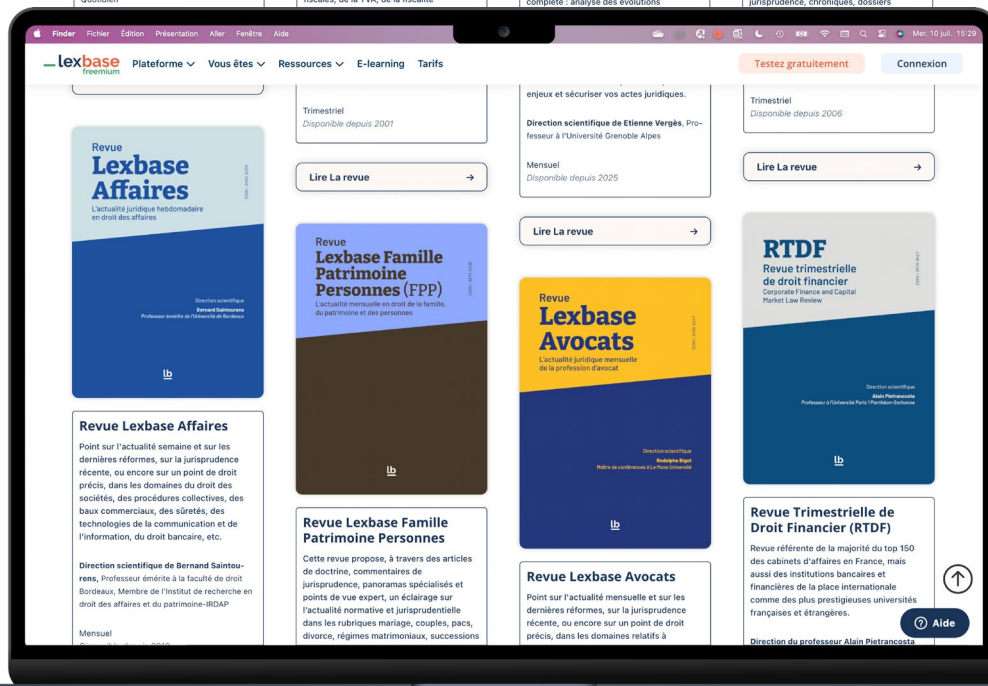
Finder Fichier Édition Présentation Aller Fenêtre Aide

Mer. 10 juil. 15:29

lexbase freemium Plateforme Vous êtes Ressources E-learning Tarifs

Testez gratuitement Connexion

Revue Lexbase Affaires
L'actualité juridique hebdomadaire en droit des affaires
Direction scientifique
Bernard Saintourens
Professeur émérite de l'Université de Bordeaux
lb

Revue Lexbase Affaires
Point sur l'actualité semaine et sur les dernières réformes, sur la jurisprudence récente, ou encore sur un point de droit précis, dans les domaines du droit des sociétés, des procédures collectives, des baux commerciaux, des sûretés, des technologies de la communication et de l'information, du droit bancaire, etc.

Direction scientifique de Bernard Saintourens, Professeur émérite à la faculté de droit Bordeaux, Membre de l'Institut de recherche en droit des affaires et du patrimoine-IRDAP

Mensuel

Trimestriel
Disponible depuis 2001

Lire La revue →

Revue Lexbase Famille Patrimoine Personnes (FPP)
L'actualité mensuelle en droit de la famille, du patrimoine et des personnes
lb

Revue Lexbase Famille Patrimoine Personnes
Cette revue propose, à travers des articles de doctrine, commentaires de jurisprudence, panoramas spécialisés et points de vue expert, un éclairage sur l'actualité normative et jurisprudentielle dans les rubriques mariage, couples, pacs, divorce, régimes matrimoniaux, successions

enjeux et sécuriser vos actes juridiques.

Direction scientifique de Etienne Vergès, Professeur à l'Université Grenoble Alpes

Mensuel
Disponible depuis 2025

Lire La revue →

Revue Lexbase Avocats
L'actualité juridique mensuelle de la profession d'avocat
Direction scientifique
Rodolphe Bigot
Maître de conférences à Le Mans Université
lb

Revue Lexbase Avocats
Point sur l'actualité mensuelle et sur les dernières réformes, sur la jurisprudence récente, ou encore sur un point de droit précis, dans les domaines relatifs à

Trimestriel
Disponible depuis 2006

Lire La revue →

RTDF
Revue trimestrielle de droit financier
Corporate Finance and Capital Market Law Review
Direction scientifique
Alain Pietrancosta
Professeur à l'Université Paris I Panthéon-Sorbonne
lb

Revue Trimestrielle de Droit Financier (RTDF)
Revue référente de la majorité du top 150 des cabinets d'affaires en France, mais aussi des institutions bancaires et financières de la place internationale comme des plus prestigieuses universités françaises et étrangères.

Direction du professeur Alain Pietrancosta

Aide